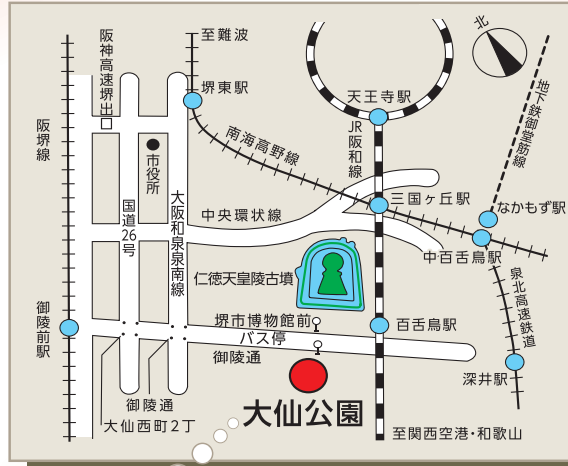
北

至難波

阪神高速堺出口

堺東駅

天王寺駅

地下鉄御堂筋線

阪堺線

市役所

南海高野線

JR阪和線

国道26号

大阪和泉南線

中央環状線

三国ヶ丘駅

なかもず駅

中百舌鳥駅

仁徳天皇陵古墳

泉北高速鉄道

御陵前駅

堺市博物館前

バス停

百舌鳥駅

御陵通

深井駅

御陵通

大仙公園

大仙西町2丁

至関西空港・和歌山